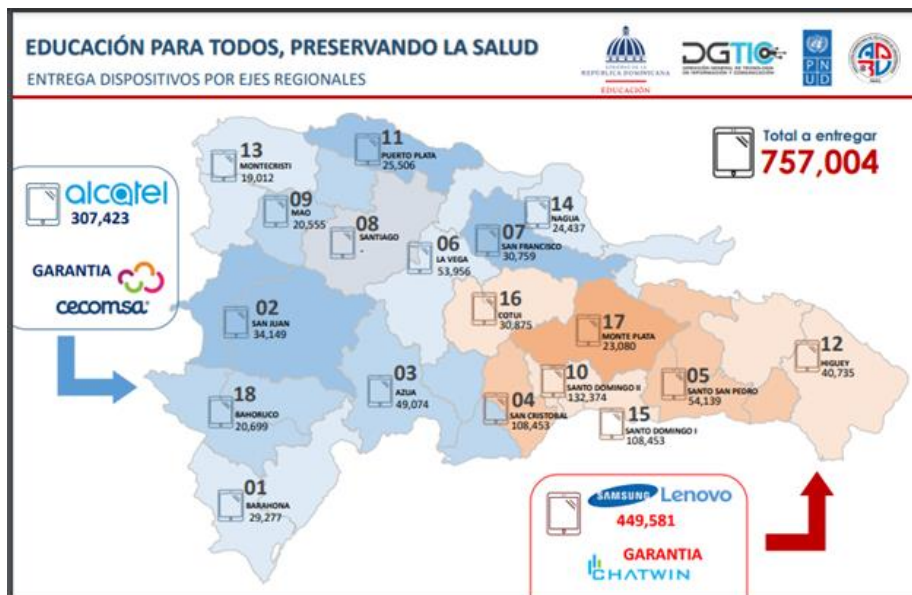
EDUCACIÓN PARA TODOS, PRESERVANDO LA SALUD
ENTREGA DISPOSITIVOS POR EJES REGIONALES

REPÚBLICA DOMINICANA
EDUCACIÓN
DGTIC
PNUD

Total a entregar
757,004

alcatel
307,423

GARANTIA
cecomsa

13 MONTECRISTI 19,012
11 PUERTO PLATA 25,506
09 MAO 20,555
08 SANTIAGO
14 NAGUA 24,437
07 SAN FRANCISCO 30,759
06 LA VEGA 53,956
02 SAN JUAN 34,149
16 COTUI 30,875
17 MONTE PLATA 23,080
12 HIGUEY 40,735
03 AZUA 49,074
10 SANTO DOMINGO II 132,374
05 SANTO SAN PEDRO 54,139
18 BAHORUCO 20,699
04 SAN CRISTOBAL 108,453
15 SANTO DOMINGO I 108,453
01 BARAHONA 29,277

SAMSUNG Lenovo
449,581
GARANTIA
CHATWIN